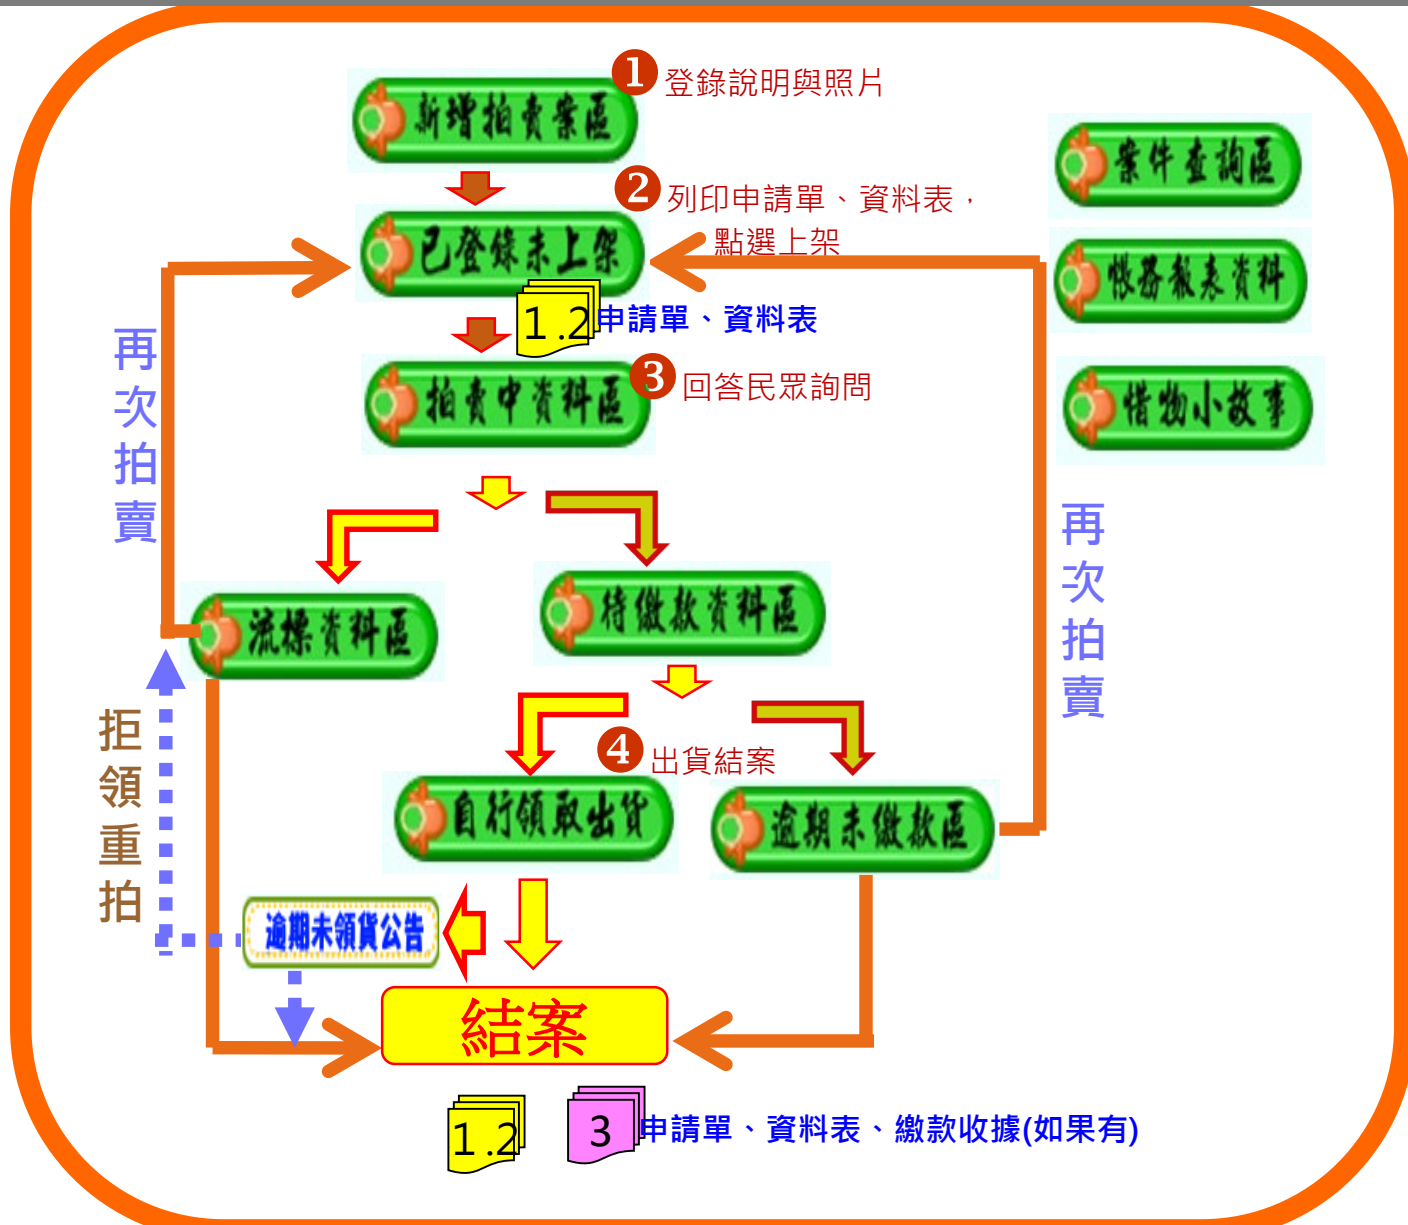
新增拍賣案區

1 登錄說明與照片

已登錄未上架

2 列印申請單、資料表，點選上架

1.2 申請單、資料表

拍賣中資料區

3 回答民眾詢問

案件查詢區

帳務報表資料

惜物小故事

再次拍賣

流標資料區

待繳款資料區

再次拍賣

拒領重拍

4 出貨結案

自行領取出貨

逾期未繳款區

逾期未領貨公告

結案

1.2

3 申請單、資料表、繳款收據(如果有)